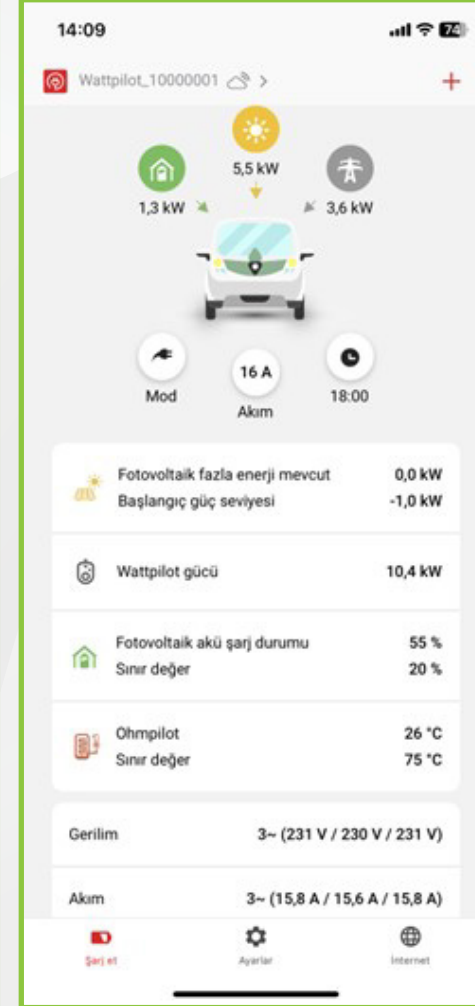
14:09

74

Wattpilot_10000001 >

+

5,5 kW

1,3 kW

3,6 kW

Mod

16 A
Akım

18:00

| | |
|---|---|
| Fotovoltaik fazla enerji mevcut | 0,0 kW |
| Başlangıç güç seviyesi | -1,0 kW |

| | |
|---|---|
| Wattpilot gücü | 10,4 kW |

| | |
|---|---|
| Fotovoltaik akü şarj durumu | 55 % |
| Sınır değer | 20 % |

| | |
|---|---|
| Ohmpilot | 26 °C |
| Sınır değer | 75 °C |

| | |
|---|---|
| Gerilim | 3~ (231 V / 230 V / 231 V) |
| Akım | 3~ (15,8 A / 15,6 A / 15,8 A) |

Şarj et

Ayarlar

Internet